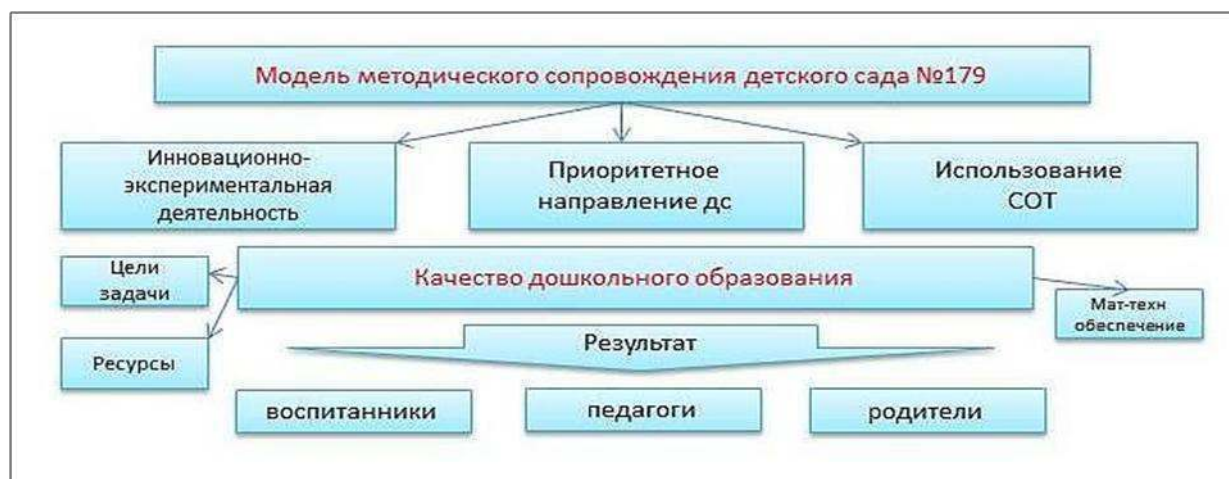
Модель методического сопровождения детского сада №179

Инновационно-экспериментальная деятельность

Приоритетное направление дс

Использование СОТ

Цели задачи

Качество дошкольного образования

Мат-техн обеспечение

Ресурсы

Результат

воспитанники

педагоги

родители